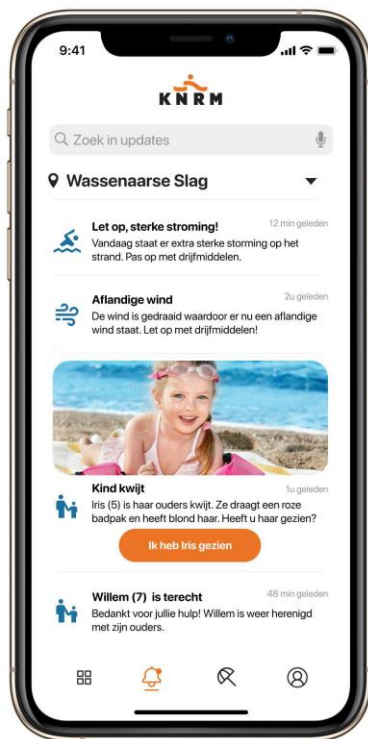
9:41

KNRM

Zoek in updates

Wassenaarse Slag

Let op, sterke stroming!
12 min geleden
Vandaag staat er extra sterke storming op het strand. Pas op met drijfmiddelen.

Aflandige wind
2u geleden
De wind is gedraaid waardoor er nu een aflandige wind staat. Let op met drijfmiddelen!

Kind kwijt
1u geleden
Iris (5) is haar ouders kwijt. Ze draagt een roze badpak en heeft blond haar. Heeft u haar gezien?

Ik heb Iris gezien

Willem (7) is terecht
48 min geleden
Bedankt voor jullie hulp! Willem is weer herenigd met zijn ouders.